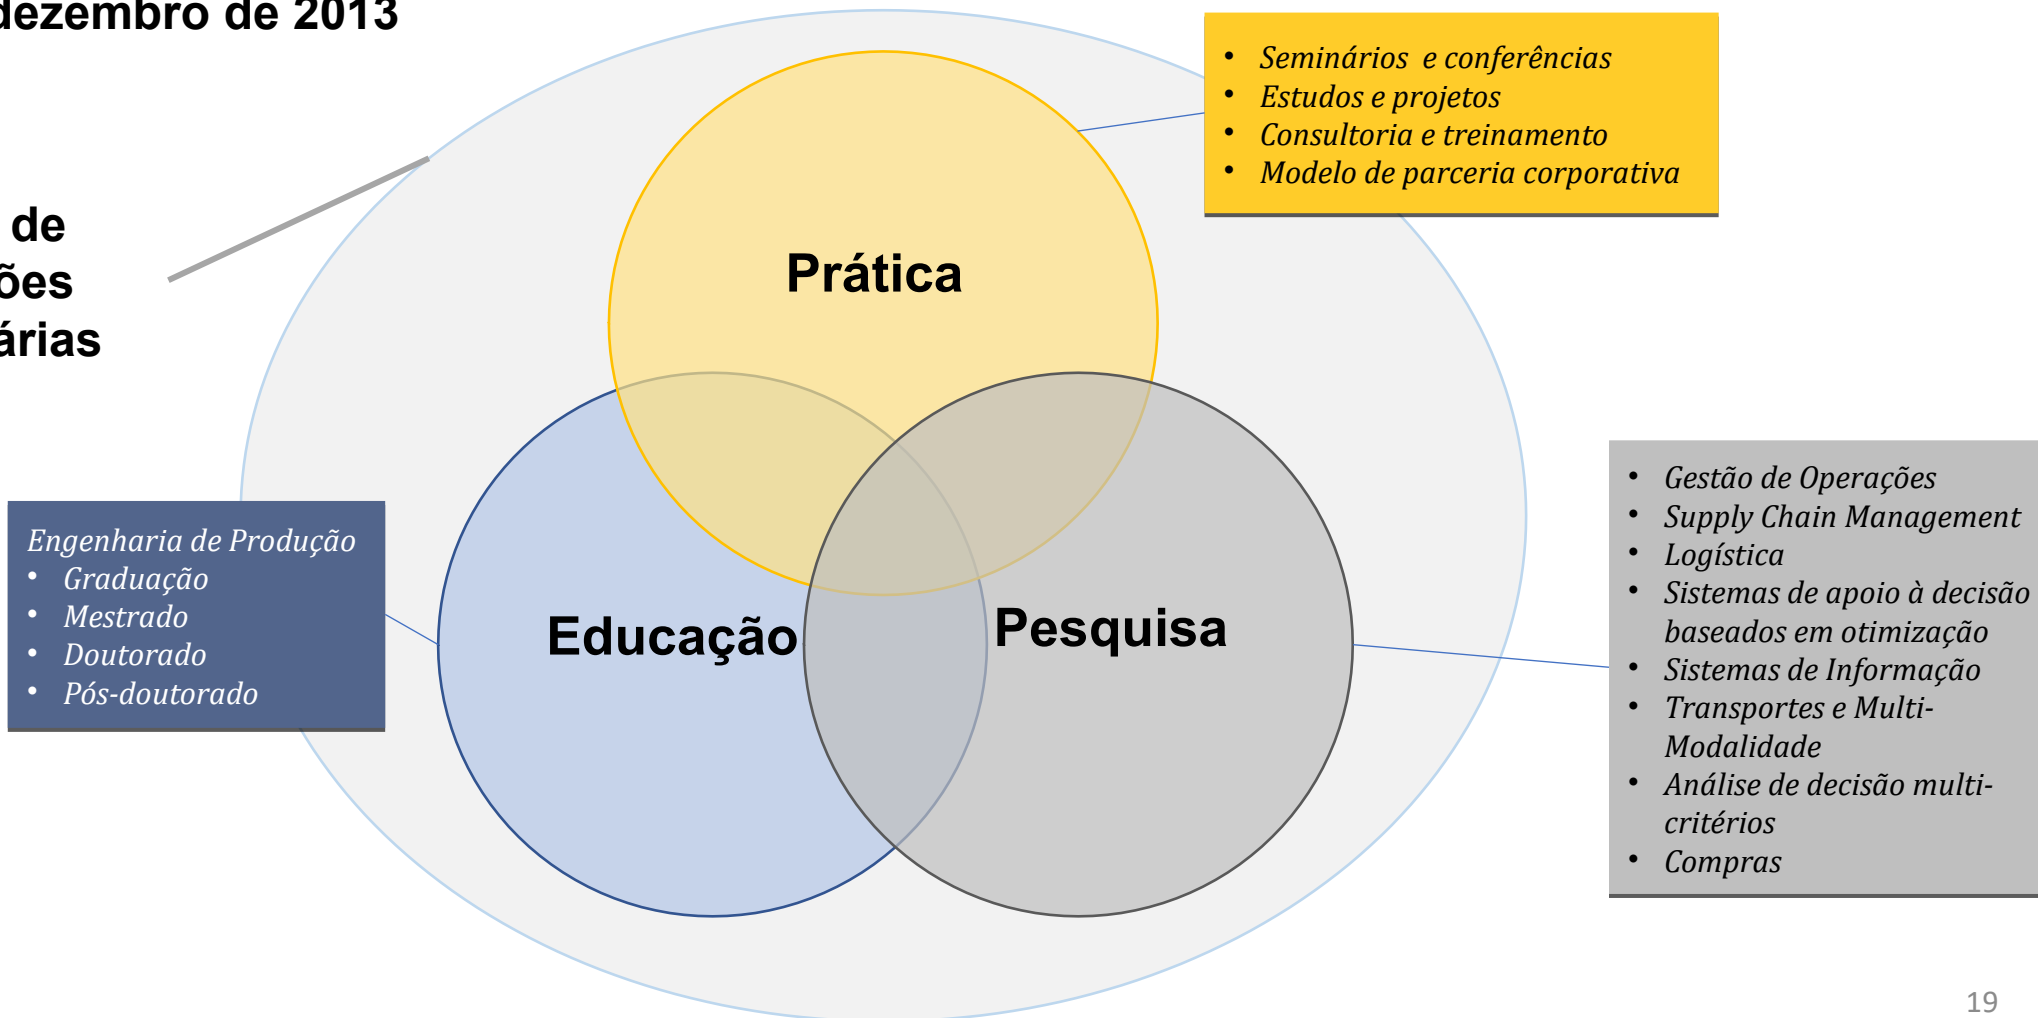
dezembro de 2013

de
ões
árias

- Seminários e conferências
- Estudos e projetos
- Consultoria e treinamento
- Modelo de parceria corporativa

Prática

Educação

Pesquisa

Engenharia de Produção
- Graduação
- Mestrado
- Doutorado
- Pós-doutorado

- Gestão de Operações
- Supply Chain Management
- Logística
- Sistemas de apoio à decisão baseados em otimização
- Sistemas de Informação
- Transportes e Multi-Modalidade
- Análise de decisão multi-critérios
- Compras

19